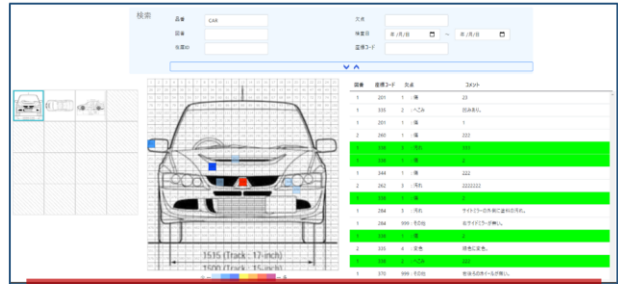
検索

品番 CAR

図番

仕様ID

欠点

検査日 年/月/日 ~ 年/月/日

塗装コード

| 図番 | 座標コード | 欠点 | コメント |
|---|---|---|---|
| 1 | 201 | 1：傷 | 23 |
| 1 | 335 | 2：ヘコミ | 凹みあり。 |
| 1 | 201 | 1：傷 | 1 |
| 2 | 340 | 1：傷 | 222 |
| 1 | 240 | 3：汚れ | 333 |
| 1 | 240 | 1：傷 | 3 |
| 1 | 344 | 1：傷 | 222 |
| 2 | 282 | 3：汚れ | 2222222 |
| 1 | 250 | 1：傷 | 1 |
| 1 | 284 | 3：汚れ | ライトフレーム外側に塗料汚れ。 |
| 1 | 284 | 999：その他 | 右ライトフレーム歪み。 |
| 1 | 246 | 1：傷 | |
| 2 | 335 | 4：変色 | 部分に変色。 |
| 1 | 300 | 2：ヘコミ | 333 |
| 1 | 370 | 999：その他 | 右ほろ内ボールが無し。 |

1535 (Track : 17 inch)
1500 (Track : 15 inch)